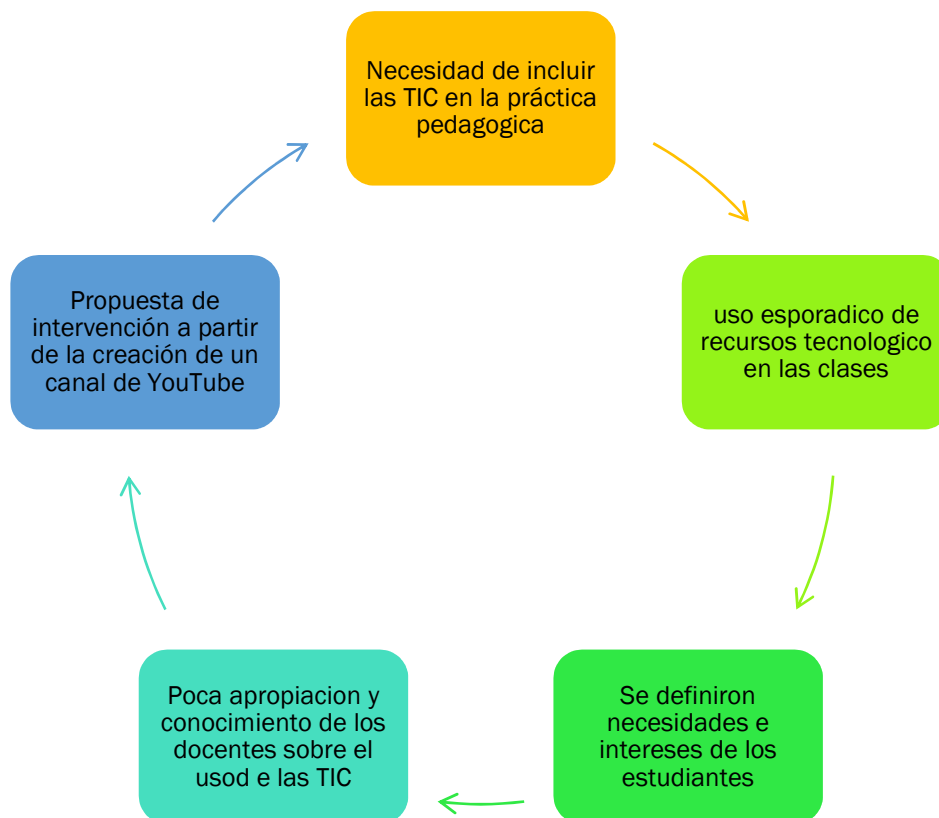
Necesidad de incluir las TIC en la práctica pedagogica

uso esporadico de recursos tecnologico en las clases

Se definiron necesidades e intereses de los estudiantes

Poca apropiacion y conocimiento de los docentes sobre el usod e las TIC

Propuesta de intervención a partir de la creación de un canal de YouTube